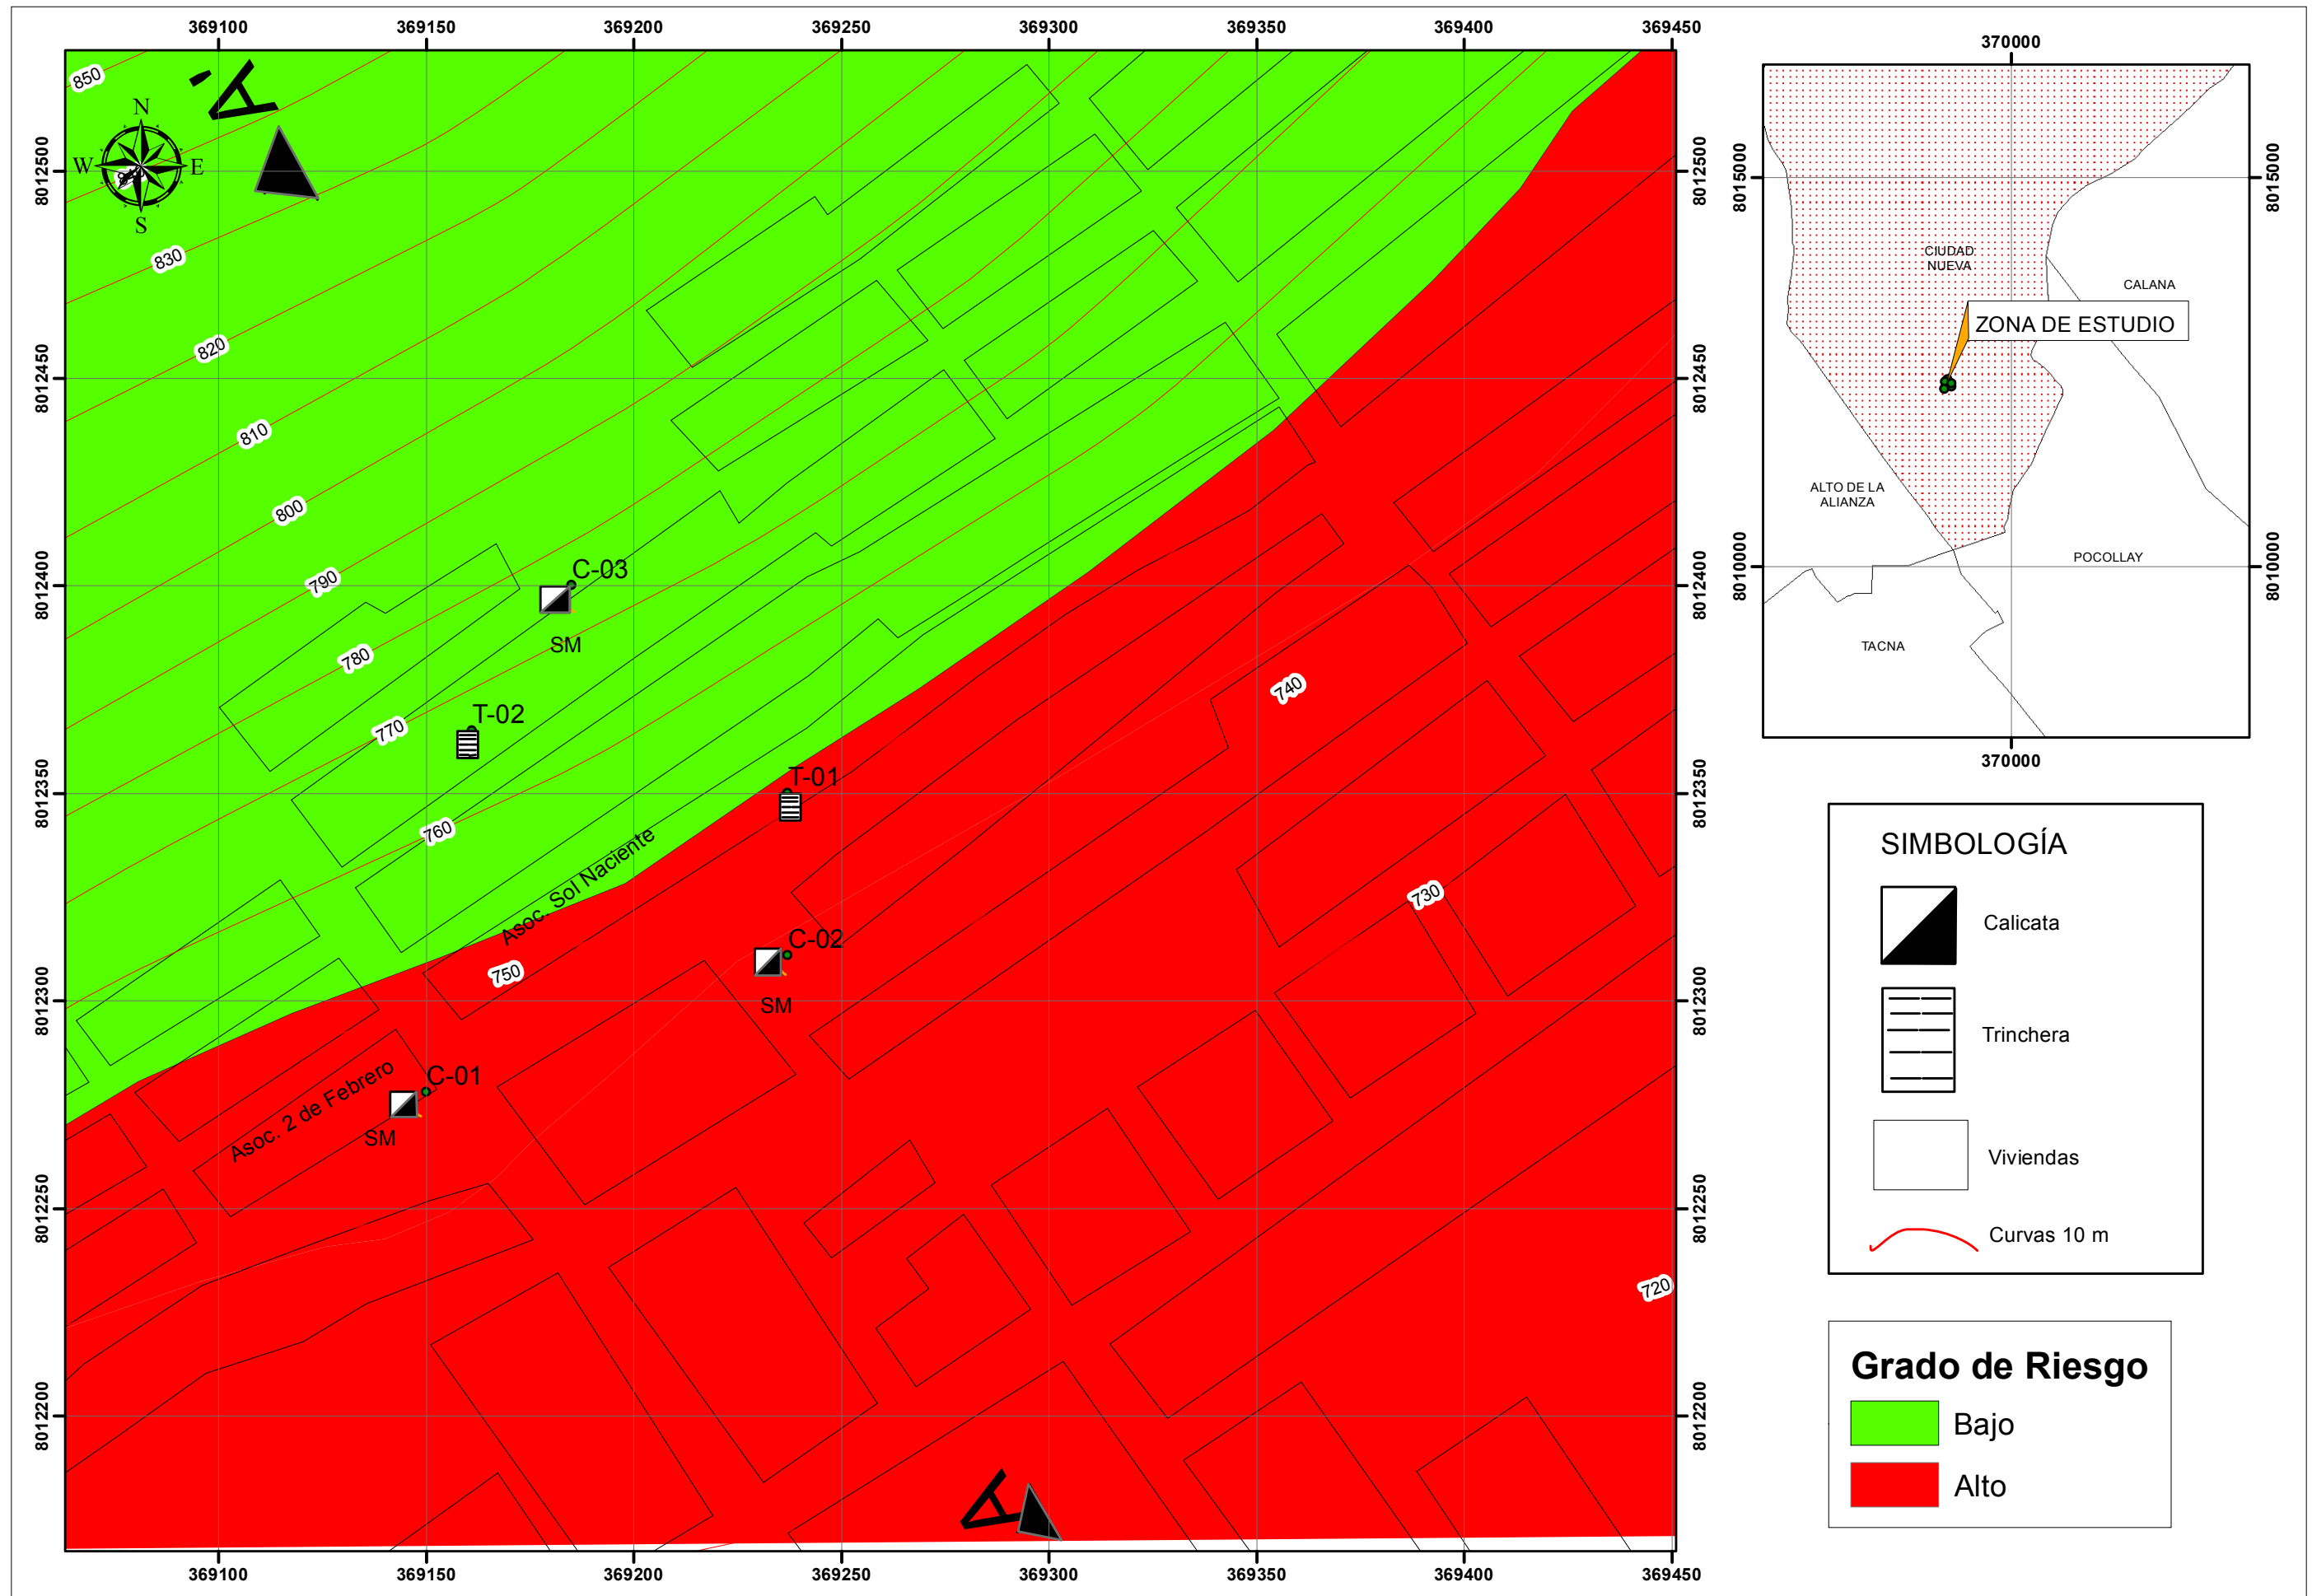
369100 369150 369200 369250 369300 369350 369400 369450

8012500 8012450 8012400 8012350 8012300 8012250 8012200

N
W E
S

A

850
830
820
810
800
790
780
770
760
750
740
730
720

C-03
SM
T-02
T-01
Asoc. Sol Naciente
C-02
SM
Asoc. 2 de Febrero
C-01
SM

A

370000
8015000
8015000
CIUDAD NUEVA
CALANA
ZONA DE ESTUDIO
ALTO DE LA ALIANZA
POCOLLAY
8010000
8010000
TACNA
370000

SIMBOLOGÍA
Calicata
Trinchera
Viviendas
Curvas 10 m

Grado de Riesgo
Bajo
Alto